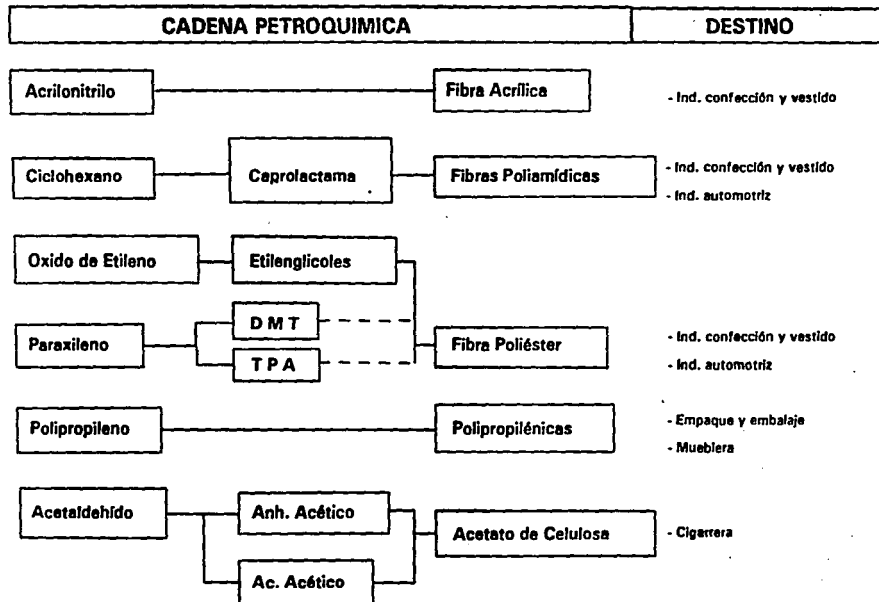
CADENA PETROQUIMICA

DESTINO

Acrilonitrilo

Fibra Acrílica

- Ind. confección y vestido

Ciclohexano

Caprolactama

Fibras Poliamídicas

- Ind. confección y vestido

- Ind. automotriz

Oxido de Etileno

Etilenglicoles

Paraxileno

D M T

T P A

Fibra Poliéster

- Ind. confección y vestido

- Ind. automotriz

Polipropileno

Polipropilénicas

- Empaque y embalaje

- Mueblera

Acetaldehído

Anh. Acético

Ac. Acético

Acetato de Celulosa

- Cigarrera